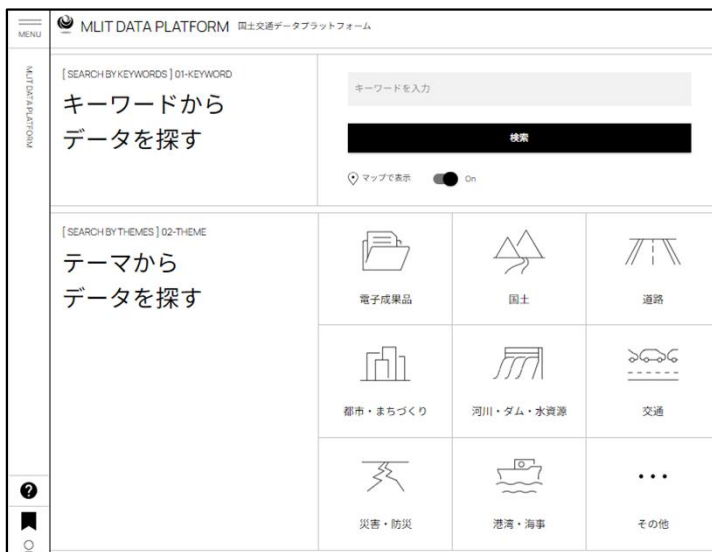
MENU

MLIT DATA PLATFORM 国土交通データプラットフォーム

MLIT DATA PLATFORM

[ SEARCH BY KEYWORDS ] 01-KEYWORD
キーワードから
データを探す

キーワードを入力

検索

マップで表示 On

[ SEARCH BY THEMES ] 02-THEME
テーマから
データを探す

| 電子成果品 | 国土 | 道路 |
|---|---|---|
| 都市・まちづくり | 河川・ダム・水資源 | 交通 |
| 災害・防災 | 港湾・海事 | その他 |